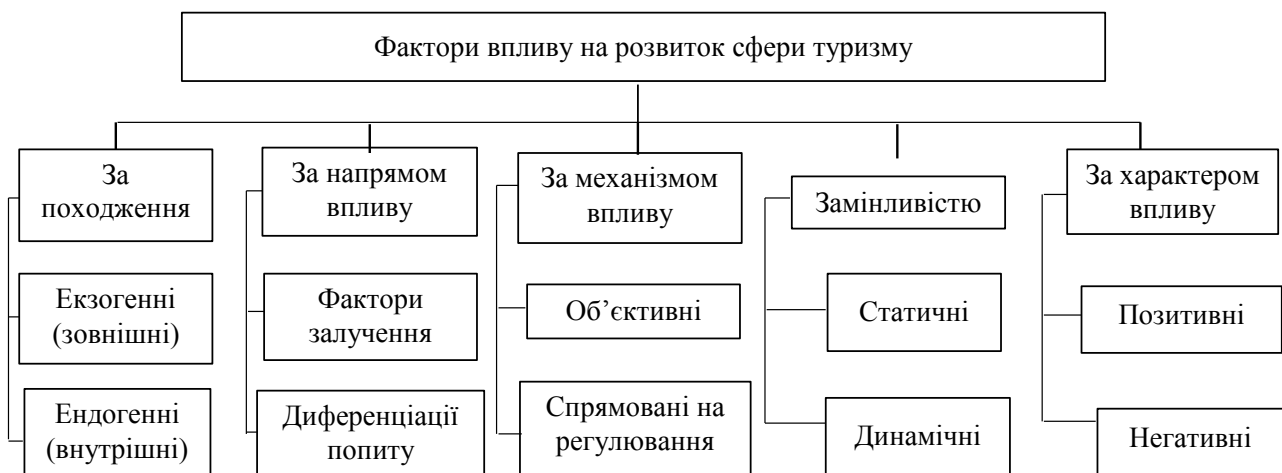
Фактори впливу на розвиток сфери туризму

За походження

Екзогенні (зовнішні)

Ендогенні (внутрішні)

За напрямом впливу

Фактори залучення

Диференціації попиту

За механізмом впливу

Об'єктивні

Спрямовані на регулювання

Замінливістю

Статичні

Динамічні

За характером впливу

Позитивні

Негативні